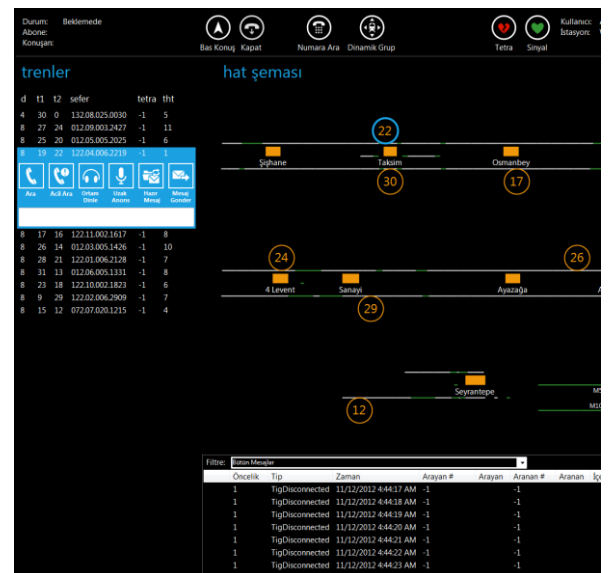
Durum: Beklemede
Abone:
Konuşan:

Bas Konuş Kapat Numara Ara Dinamik Grup Tetra Sinyal

Kullanıcı:
İstasyon:

trenler

| d | t1 | t2 | sefer | tetra | tht |
|---|---|---|---|---|---|
| 4 | 30 | 0 | 132.08.025.0030 | -1 | 5 |
| 8 | 27 | 24 | 012.09.003.2427 | -1 | 11 |
| 8 | 25 | 20 | 012.05.005.2025 | -1 | 6 |
| 8 | 19 | 22 | 122.04.006.2219 | -1 | 1 |

Ara Acil Ara Ortam Dinle Uzak Anons Hazır Mesaj Mesaj Gönder

| d | t1 | t2 | sefer | tetra | tht |
|---|---|---|---|---|---|
| 8 | 17 | 16 | 122.11.002.1617 | -1 | 8 |
| 8 | 26 | 14 | 012.03.005.1426 | -1 | 10 |
| 8 | 28 | 21 | 122.01.006.2128 | -1 | 7 |
| 8 | 31 | 13 | 012.06.005.1331 | -1 | 8 |
| 8 | 23 | 18 | 122.10.002.1823 | -1 | 6 |
| 8 | 9 | 29 | 122.02.006.2909 | -1 | 7 |
| 8 | 15 | 12 | 072.07.020.1215 | -1 | 4 |

hat şeması

22
Şişhane Taksim Osmanbey
30 17
24 26
4 Levent Sanayi Ayazağa A
29
Seyrantepe
12
M5
M10

Filtre: Bütün Mesajlar

| Öncelik | Tip | Zaman | Arayan # | Arayan | Aranan # | Aranan | İç |
|---|---|---|---|---|---|---|---|
| 1 | TigDisconnected | 11/12/2012 4:44:17 AM | -1 | | -1 | | |
| 1 | TigDisconnected | 11/12/2012 4:44:18 AM | -1 | | -1 | | |
| 1 | TigDisconnected | 11/12/2012 4:44:19 AM | -1 | | -1 | | |
| 1 | TigDisconnected | 11/12/2012 4:44:20 AM | -1 | | -1 | | |
| 1 | TigDisconnected | 11/12/2012 4:44:21 AM | -1 | | -1 | | |
| 1 | TigDisconnected | 11/12/2012 4:44:22 AM | -1 | | -1 | | |
| 1 | TigDisconnected | 11/12/2012 4:44:23 AM | -1 | | -1 | | |